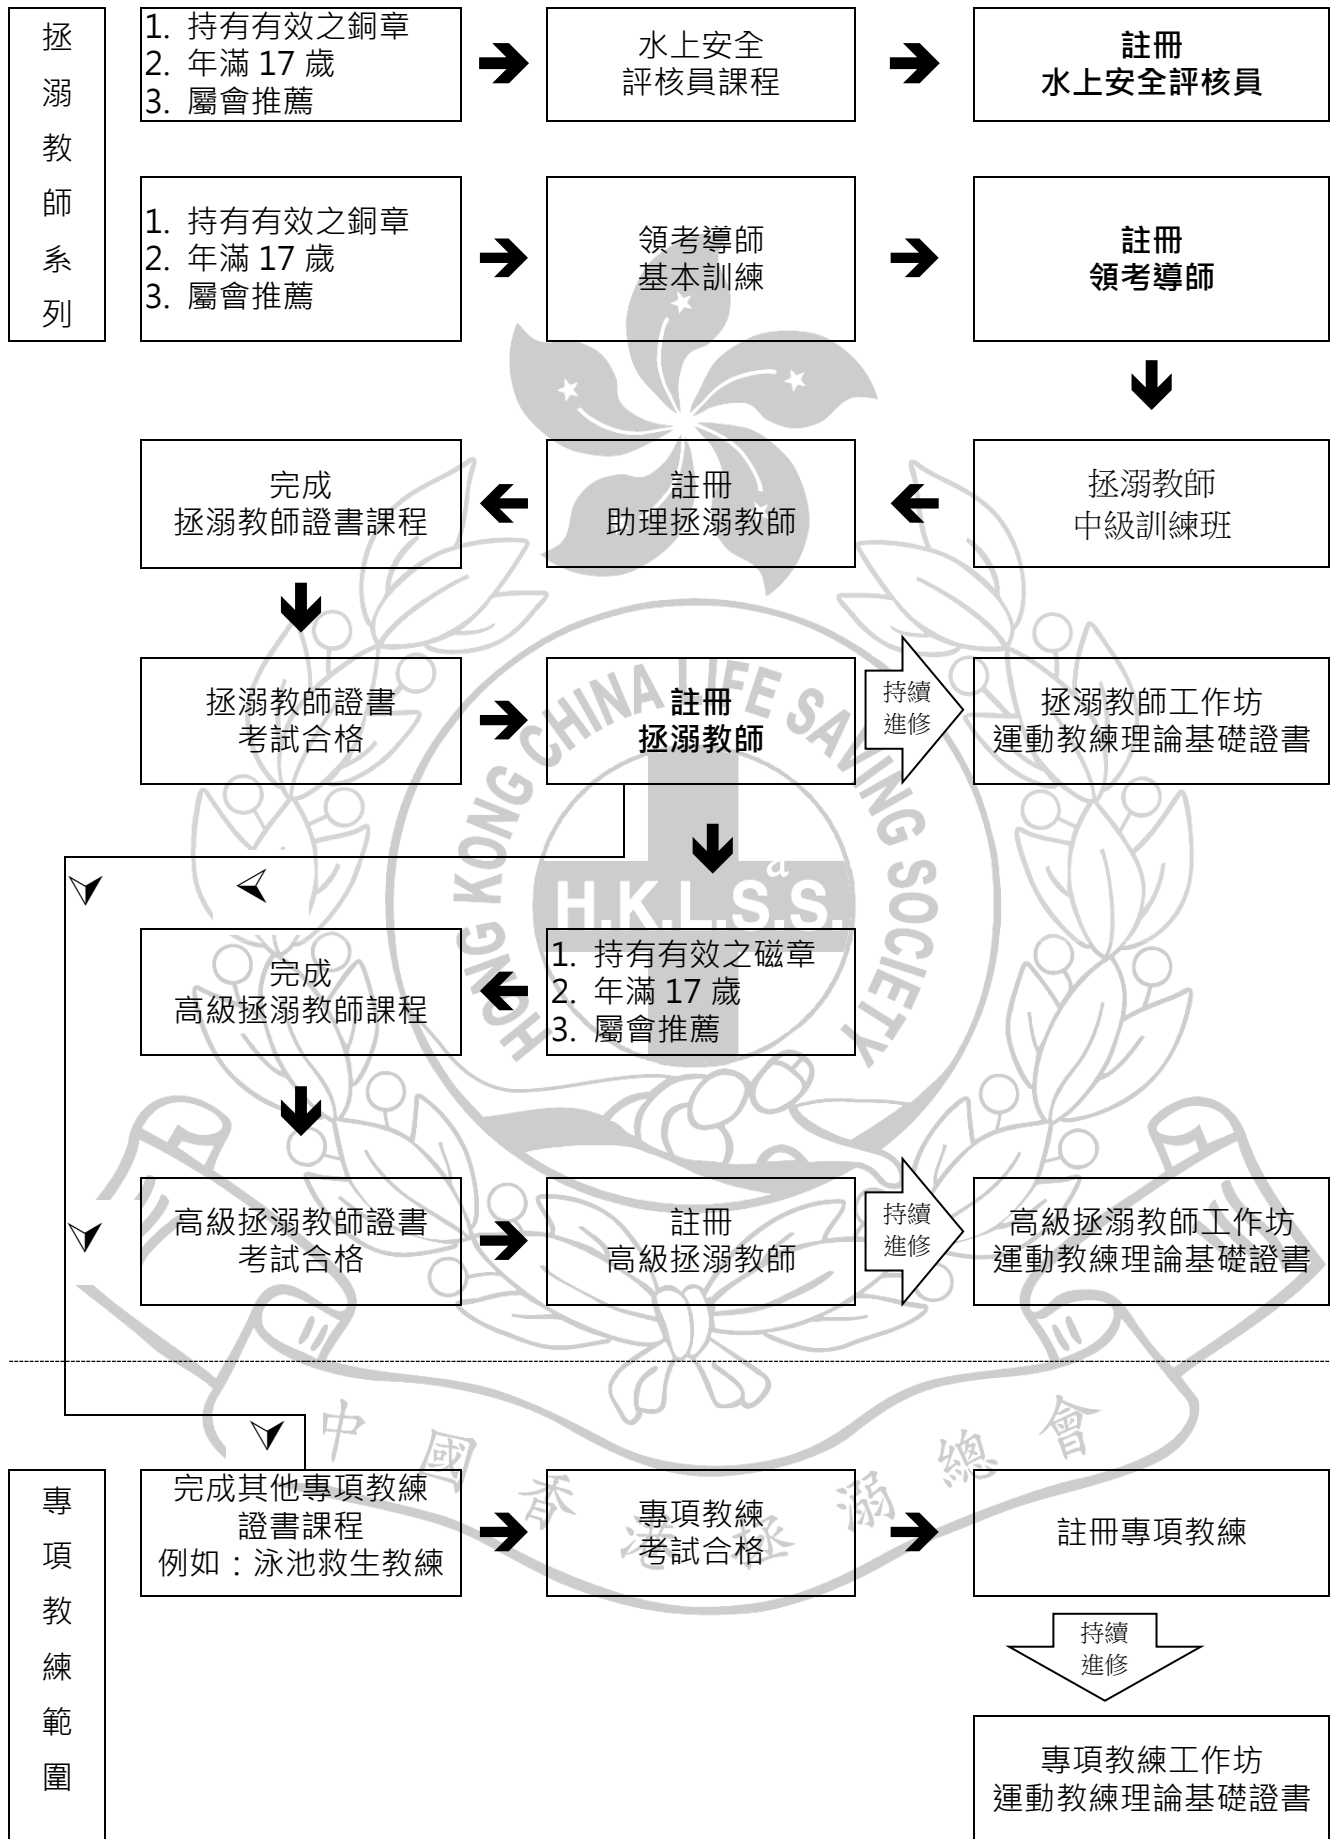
拯溺教師系列

1. 持有有效之銅章
2. 年滿 17 歲
3. 屬會推薦

水上安全評核員課程

註冊
水上安全評核員

1. 持有有效之銅章
2. 年滿 17 歲
3. 屬會推薦

領考導師基本訓練

註冊
領考導師

拯溺教師
中級訓練班

註冊
助理拯溺教師

完成
拯溺教師證書課程

拯溺教師證書
考試合格

註冊
拯溺教師

持續進修

拯溺教師工作坊
運動教練理論基礎證書

1. 持有有效之磁章
2. 年滿 17 歲
3. 屬會推薦

完成
高級拯溺教師課程

高級拯溺教師證書
考試合格

註冊
高級拯溺教師

持續進修

高級拯溺教師工作坊
運動教練理論基礎證書

專項教練範圍

完成其他專項教練證書課程
例如：泳池救生教練

專項教練
考試合格

註冊專項教練

持續進修

專項教練工作坊
運動教練理論基礎證書

HONG KONG CHINA LIFE SAVING SOCIETY
H.K.L.S.S.
中國香港拯溺總會